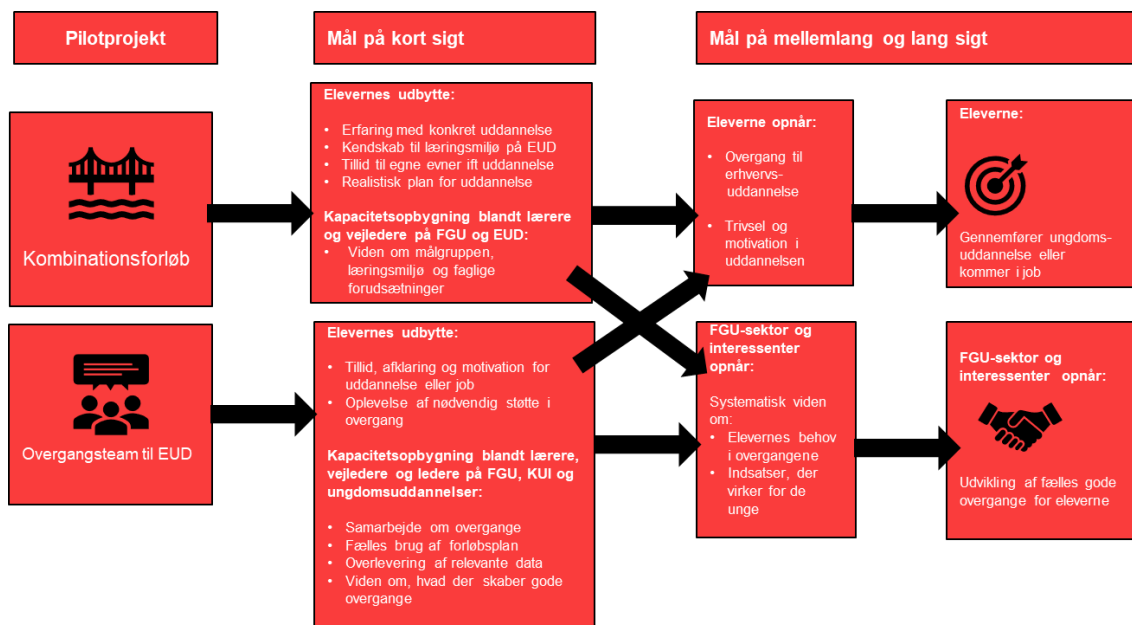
Pilotprojekt

Mål på kort sigt

Mål på mellemlang og lang sigt

Kombinationsforløb

Elevernes udbytte:

- Erfaring med konkret uddannelse
- Kendskab til læringsmiljø på EUD
- Tillid til egne evner ift uddannelse
- Realistisk plan for uddannelse

Kapacitetsopbygning blandt lærere og vejledere på FGU og EUD:
- Viden om målgruppen, læringsmiljø og faglige forudsætninger

Eleverne opnår:

- Overgang til erhvervsuddannelse
- Trivsel og motivation i uddannelsen

Eleverne:

Gennemfører ungdomsuddannelse eller kommer i job

Overgangsteam til EUD

Elevernes udbytte:

- Tillid, afklaring og motivation for uddannelse eller job
- Oplevelse af nødvendig støtte i overgang

Kapacitetsopbygning blandt lærere, vejledere og ledere på FGU, KUI og ungdomsuddannelser:

- Samarbejde om overgange
- Fælles brug af forløbsplan
- Overlevering af relevante data
- Viden om, hvad der skaber gode overgange

FGU-sektor og interessenter opnår:

Systematisk viden om:
- Elevernes behov i overgangene
- Indsatser, der virker for de unge

FGU-sektor og interessenter opnår:

Udvikling af fælles gode overgange for eleverne